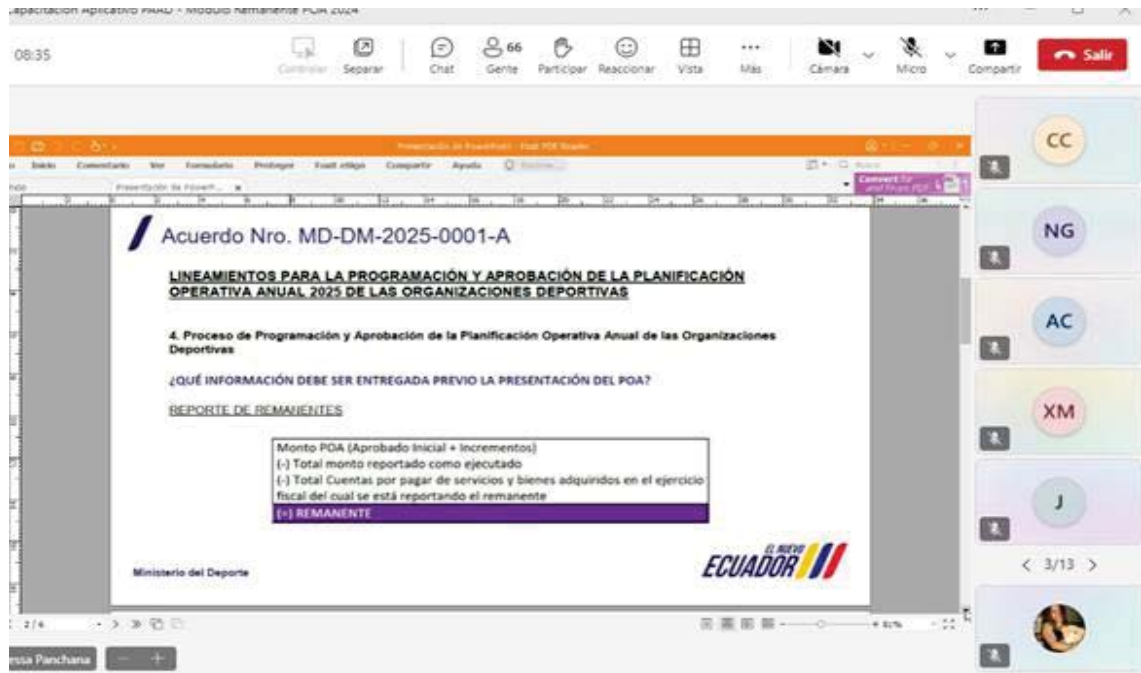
Capacitación Aplicativo PAAD - Módulo Remanente POA 2024

08:35

Controlar Separar Chat 66 Gente Participar Reaccionar Vista Más Cámara Micro Compartir Salir

Presentación de PowerPoint - Foxit PDF Reader

Inicio Comentario Ver Formulario Proteger Foxit eSign Compartir Ayuda

Presentación de PowerP...

Convert to and from PDF

Acuerdo Nro. MD-DM-2025-0001-A

LINEAMIENTOS PARA LA PROGRAMACIÓN Y APROBACIÓN DE LA PLANIFICACIÓN OPERATIVA ANUAL 2025 DE LAS ORGANIZACIONES DEPORTIVAS

4. Proceso de Programación y Aprobación de la Planificación Operativa Anual de las Organizaciones Deportivas

¿QUÉ INFORMACIÓN DEBE SER ENTREGADA PREVIO LA PRESENTACIÓN DEL POA?

REPORTE DE REMANENTES

| Monto POA (Aprobado Inicial + Incrementos) |
|---|
| (-) Total monto reportado como ejecutado |
| (-) Total Cuentas por pagar de servicios y bienes adquiridos en el ejercicio fiscal del cual se está reportando el remanente |
| (=) REMANENTE |

Ministerio del Deporte

EL NUEVO ECUADOR

2 / 4

CC
NG
AC
XM
J
< 3/13 >

essa Panchana